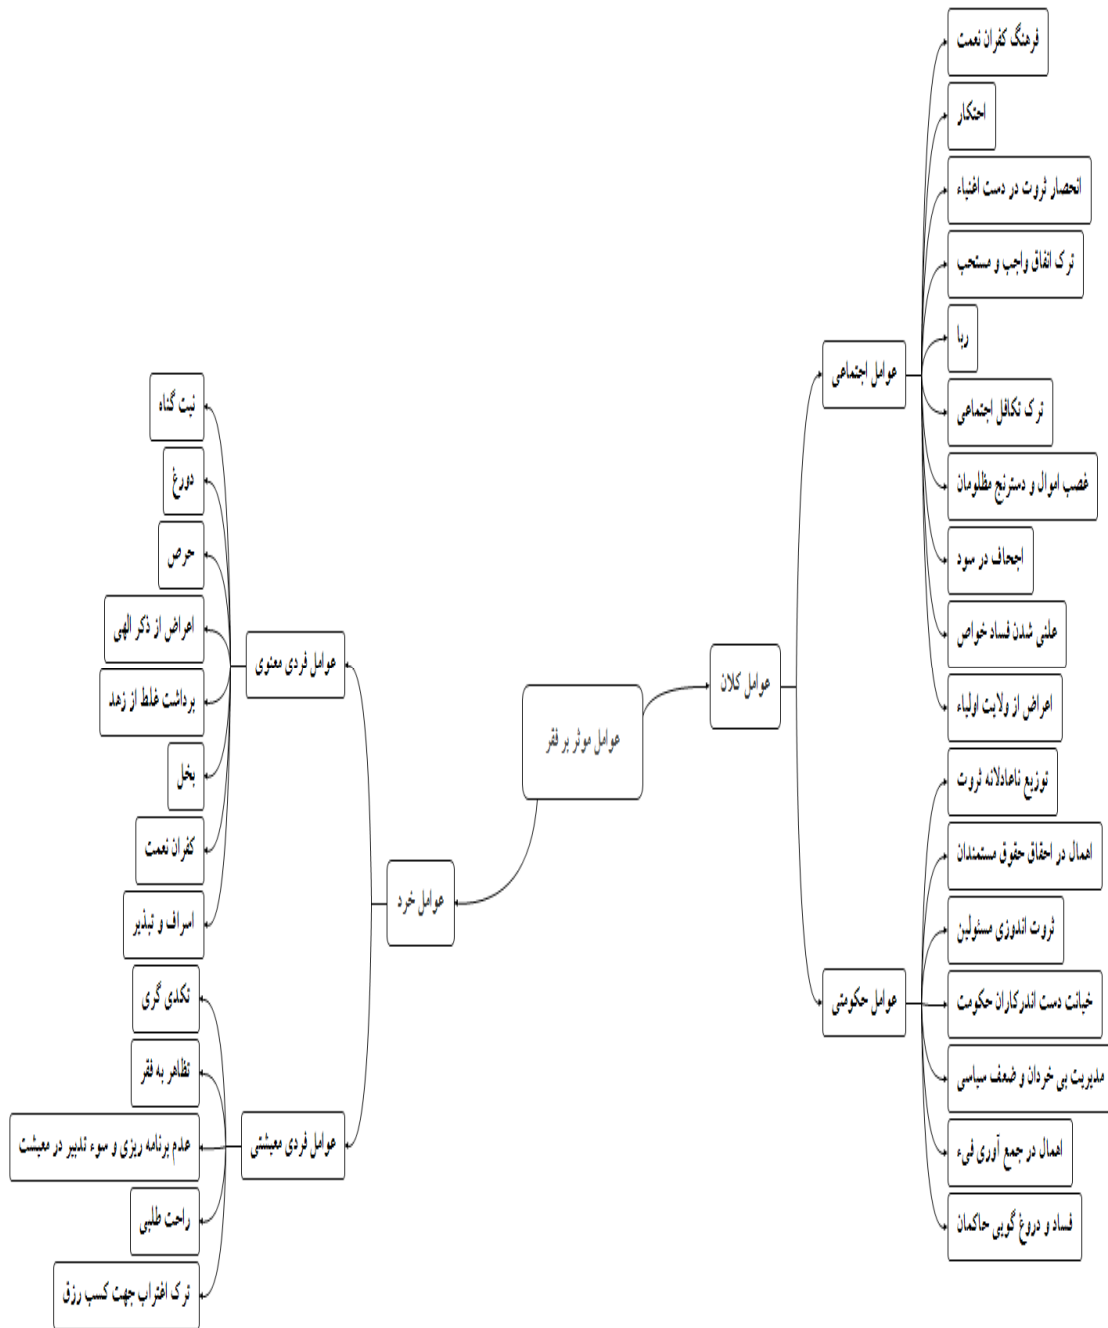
عوامل موثر بر فقر

عوامل کلان

عوامل اجتماعی

فرهنگ کفران نعمت

احتکار

انحصار ثروت در دست اغنیاء

ترک انفاق واجب و مستحب

ربا

ترک تکافل اجتماعی

غصب اموال و دسترنج مظلومان

اجحاف در سود

علنی شدن فساد خواص

اعراض از ولایت اولیاء

عوامل حکومتی

توزیع ناعادلانه ثروت

اهمال در احقاق حقوق مستمندان

ثروت اندوزی مسئولین

خیانت دست اندرکاران حکومت

مدیریت بی خردان و ضعف سیاسی

اهمال در جمع آوری فیء

فساد و دروغ گویی حاکمان

عوامل خرد

عوامل فردی معنوی

نیت گناه

دروغ

حرص

اعراض از ذکر الهی

برداشت غلط از زهد

بخل

کفران نعمت

اسراف و تبذیر

عوامل فردی معیشتی

تکدی گری

تظاهر به فقر

عدم برنامه ریزی و سوء تدبیر در معیشت

راحت طلبی

ترک اغتراب جهت کسب رزق